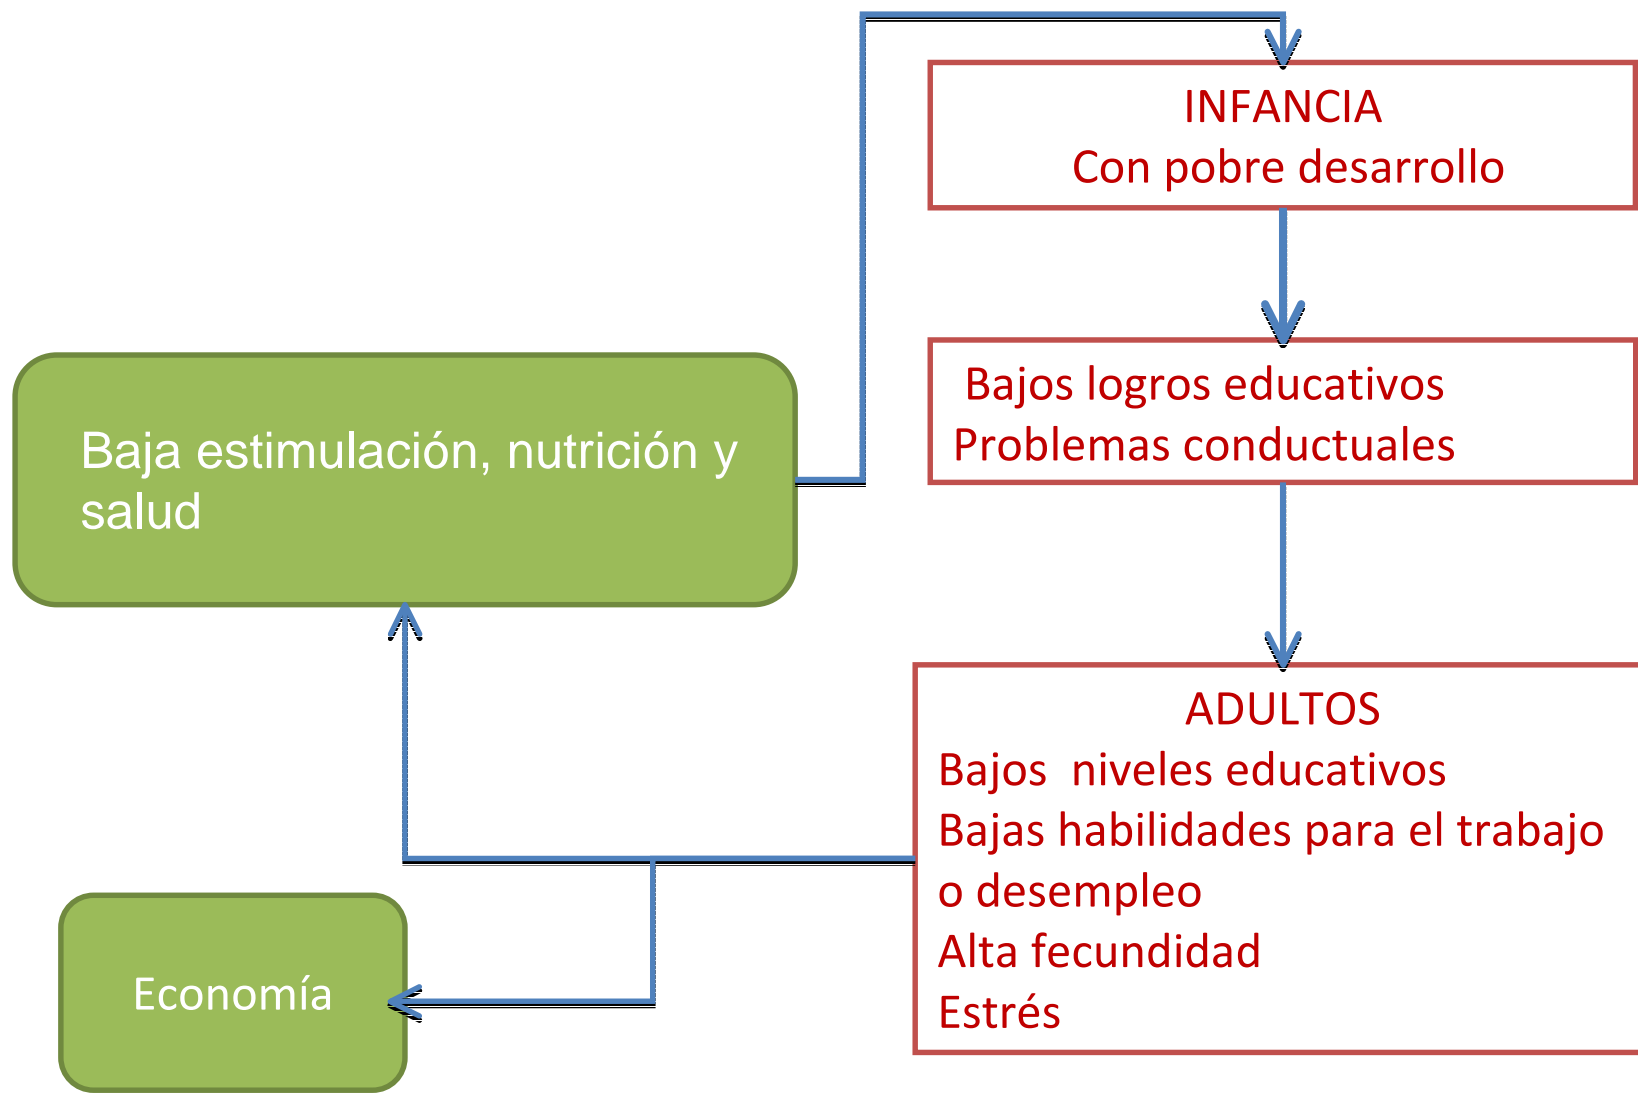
INFANCIA
Con pobre desarrollo

Bajos logros educativos
Problemas conductuales

Baja estimulación, nutrición y salud

ADULTOS
Bajos niveles educativos
Bajas habilidades para el trabajo o desempleo
Alta fecundidad
Estrés

Economía